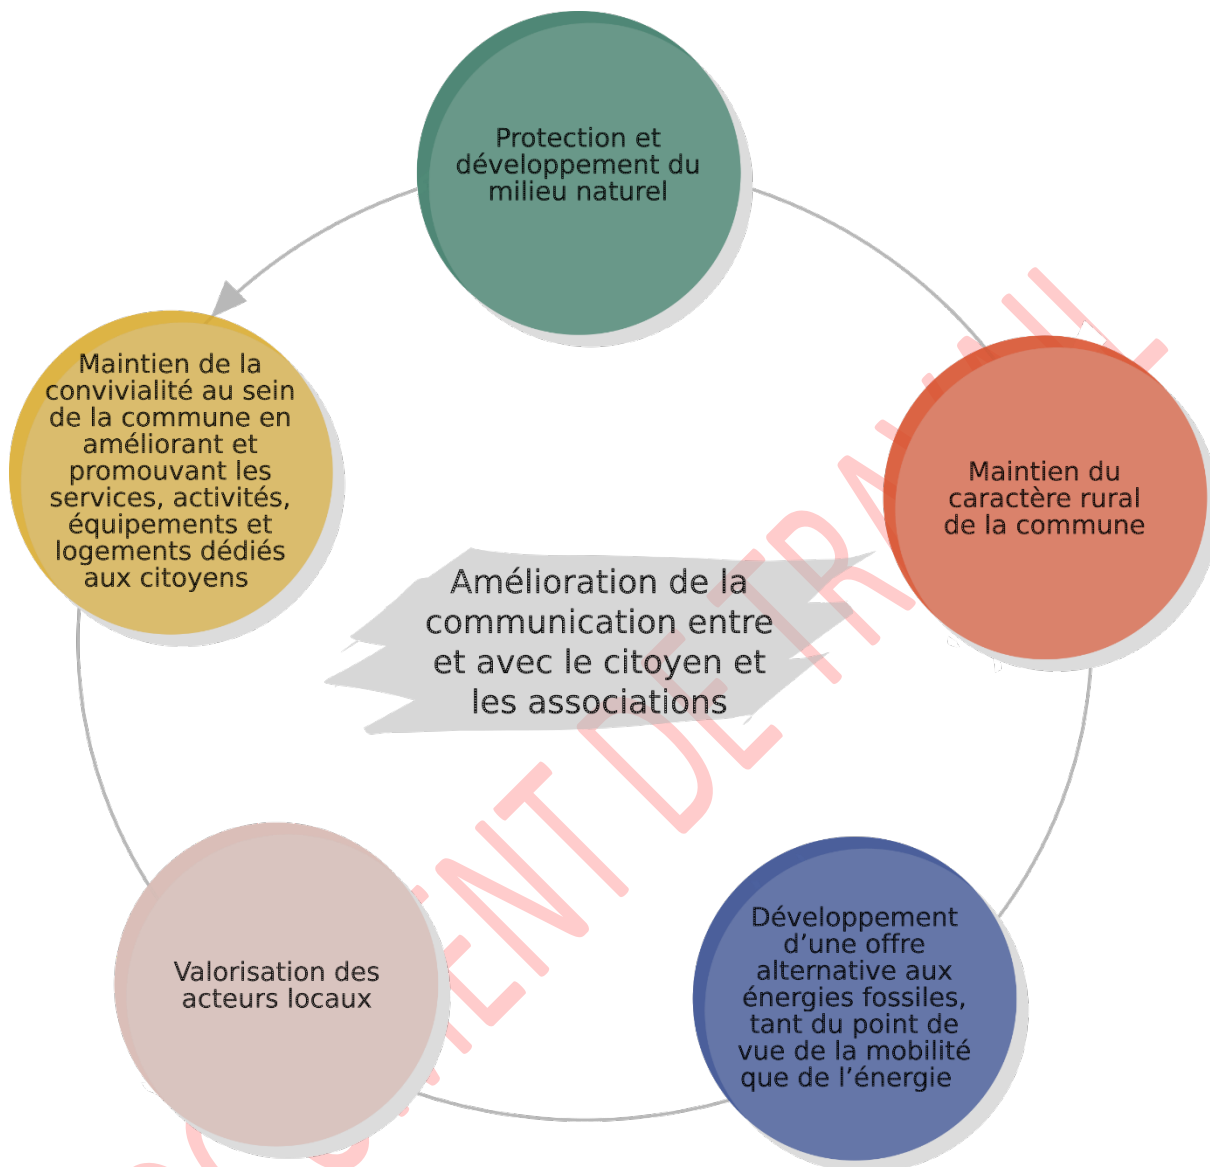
Protection et développement du milieu naturel

Maintien du caractère rural de la commune

Développement d'une offre alternative aux énergies fossiles, tant du point de vue de la mobilité que de l'énergie

Valorisation des acteurs locaux

Maintien de la convivialité au sein de la commune en améliorant et promouvant les services, activités, équipements et logements dédiés aux citoyens

Amélioration de la communication entre et avec le citoyen et les associations

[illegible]ENT DE TRAVAIL